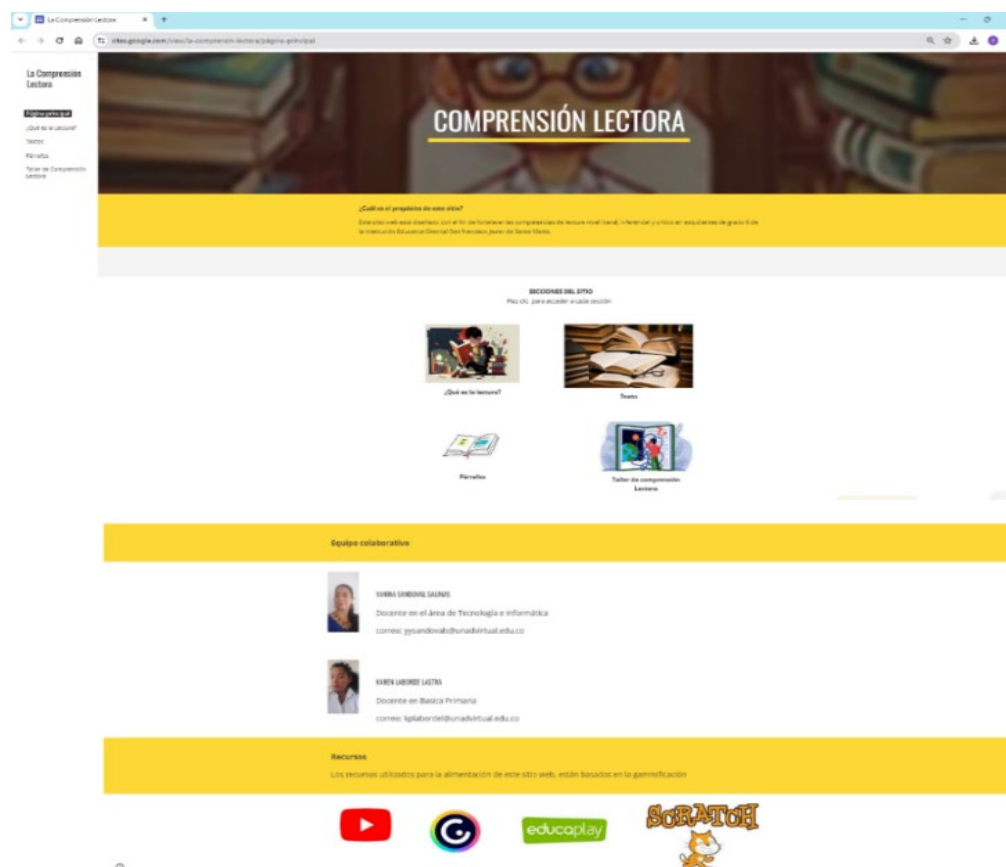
La Comprensión Lectora

sites.google.com/view/la-comprension-lectora/página-principal

La Comprensión Lectora

Página principal
¿Qué es la Lectura?
Textos
Párrafos
Taller de Comprensión Lectora

COMPRENSIÓN LECTORA

¿Cuál es el propósito de este sitio?
Este sitio web está diseñado con el fin de fortalecer las competencias de lectura nivel literal, inferencial y crítico en estudiantes de grado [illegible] de la Institución Educativa Distrital San Francisco Javier de Santa Marta.

SECCIONES DEL SITIO
Haz clic para acceder a cada sección

¿Qué es la lectura?

Texto

Párrafos

Taller de comprensión Lectora

Equipo colaborativo

YANINA SANDOVAL SALINAS
Docente en el área de Tecnología e Informática
correo: gysandovals@unadvirtual.edu.co

KAREN LABORDE LASTRA
Docente en Basica Primaria
correo: kplabordel@unadvirtual.edu.co

Recursos
Los recursos utilizados para la alimentación de este sitio web, están basados en la gammificación

educaplay

SCRATCH